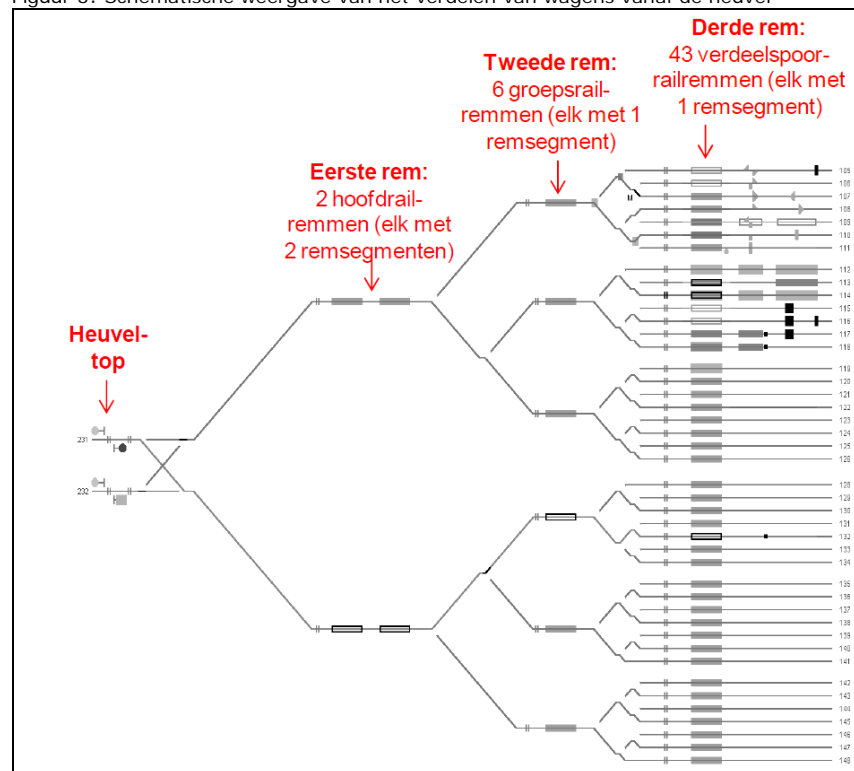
Figuur 3: Schematische weergave van het verdelen van wagens vanaf de heuvel

Derde rem:
43 verdeelspoorrailremmen (elk met 1 remsegment)

Tweede rem:
6 groepsrailremmen (elk met 1 remsegment)

Eerste rem:
2 hoofdrailremmen (elk met 2 remsegmenten)

Heuveltop

231
232

105
106
107
108
109
110
111
112
113
114
115
116
117
118
119
120
121
122
123
124
125
126
128
129
130
131
132
133
134
135
136
137
138
139
140
141
142
143
144
145
146
147
148